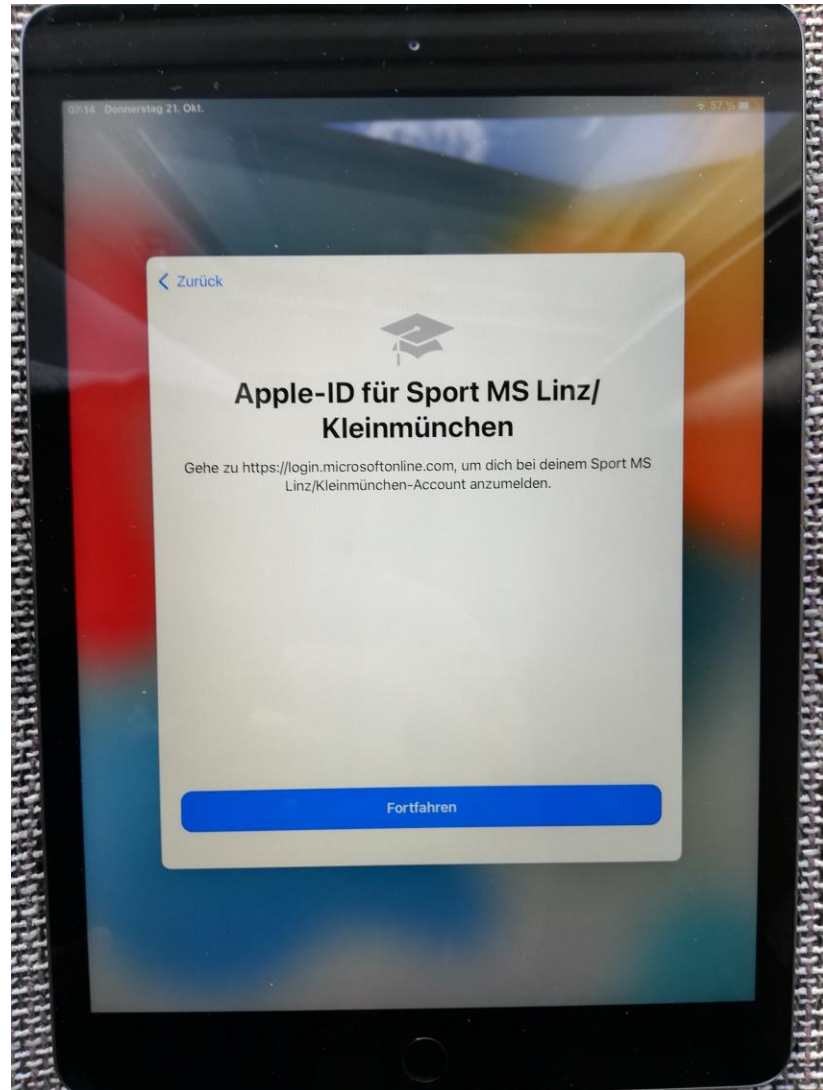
07:14 Donnerstag 21. Okt.

57 %

< Zurück

Apple-ID für Sport MS Linz/ Kleinmünchen

Gehe zu https://login.microsoftonline.com, um dich bei deinem Sport MS Linz/Kleinmünchen-Account anzumelden.

Fortfahren